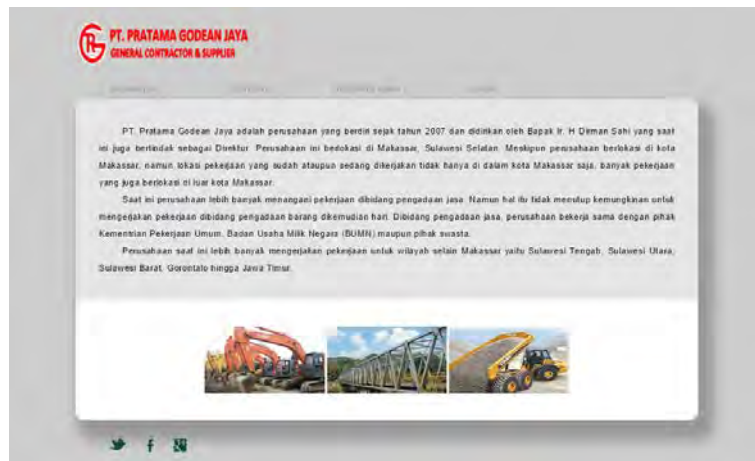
PT. PRATAMA GODEAN JAYA
GENERAL CONTRACTOR & SUPPLIER

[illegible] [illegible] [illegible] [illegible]

PT. Pratama Godean Jaya adalah perusahaan yang berdiri sejak tahun 2007 dan didirikan oleh Bapak Ir. H Deman Sahi yang saat ini juga bertindak sebagai Direktur. Perusahaan ini berlokasi di Makassar, Sulawesi Selatan. Meskipun perusahaan berlokasi di kota Makassar, namun lokasi pekerjaan yang sudah ataupun sedang dikerjakan tidak hanya di dalam kota Makassar saja, banyak pekerjaan yang juga berlokasi di luar kota Makassar.

Saat ini perusahaan lebih banyak menangani pekerjaan dibidang pengadaan jasa. Namun hal itu tidak menutup kemungkinan untuk mengerjakan pekerjaan dibidang pengadaan barang dikemudian hari. Dibidang pengadaan jasa, perusahaan bekerja sama dengan pihak Kementrian Pekerjaan Umum, Badan Usaha Milik Negara (BUMN) maupun pihak swasta.

Perusahaan saat ini lebih banyak mengerjakan pekerjaan untuk wilayah selain Makassar yaitu Sulawesi Tengah, Sulawesi Utara, Sulawesi Barat, Gorontalo hingga Jawa Timur.